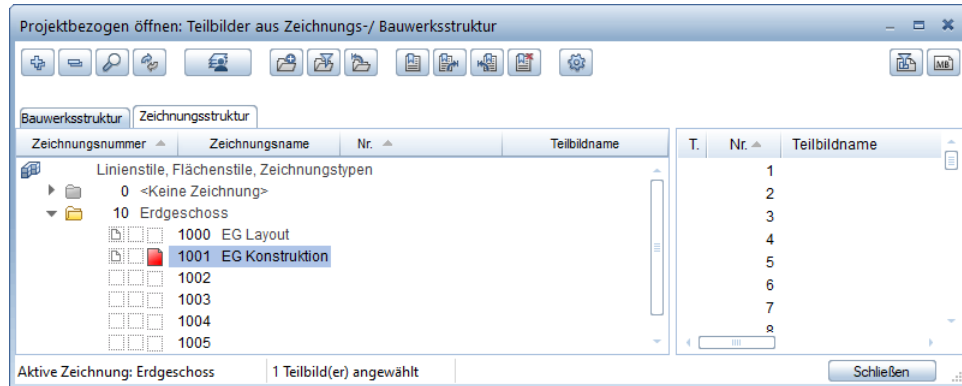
Projektbezogen öffnen: Teilbilder aus Zeichnungs-/ Bauwerksstruktur

MB

Bauwerksstruktur | Zeichnungsstruktur

| Zeichnungsnummer | Zeichnungsname | Nr. | Teilbildname |
|---|---|---|---|

Linienstile, Flächenstile, Zeichnungstypen
0 <Keine Zeichnung>
10 Erdgeschoss
1000 EG Layout
1001 EG Konstruktion
1002
1003
1004
1005

| T. | Nr. | Teilbildname |
|---|---|---|
| | 1 | |
| | 2 | |
| | 3 | |
| | 4 | |
| | 5 | |
| | 6 | |
| | 7 | |
| | 8 | |

Aktive Zeichnung: Erdgeschoss | 1 Teilbild(er) angewählt | Schließen